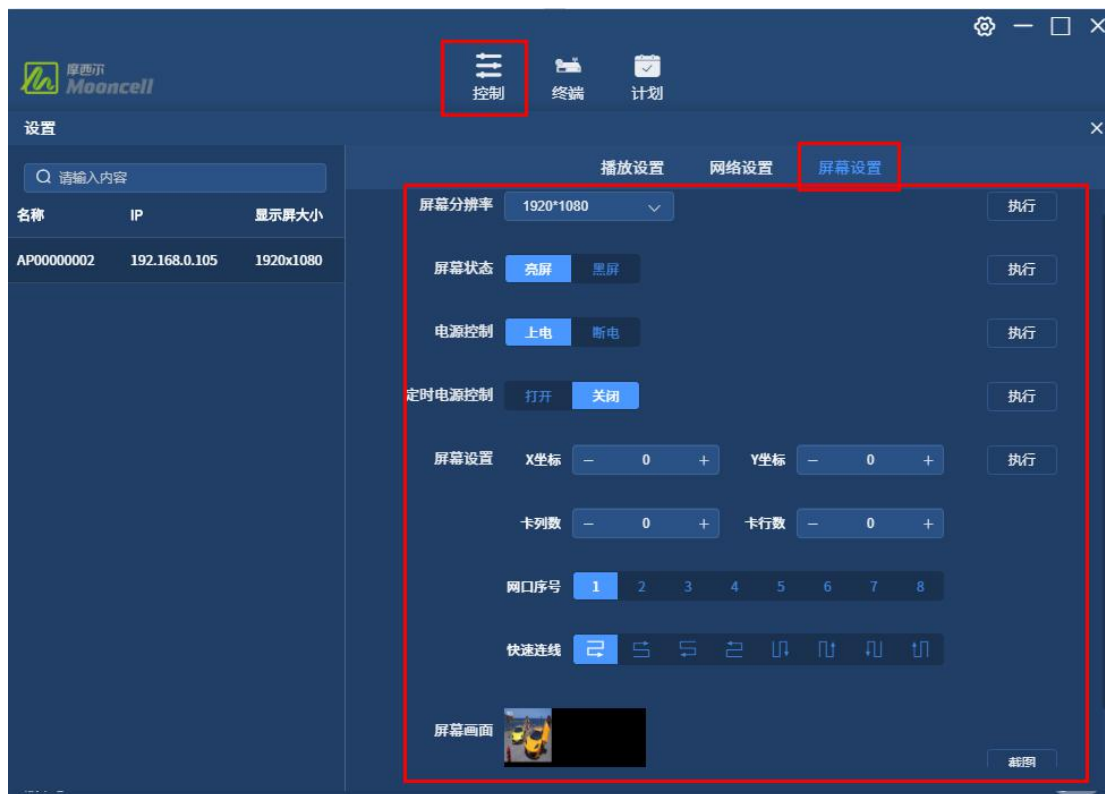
摩西尔
Mooncell

控制 终端 计划

设置

请输入内容

| 名称 | IP | 显示屏大小 |
|---|---|---|
| AP00000002 | 192.168.0.105 | 1920x1080 |

播放设置 网络设置 屏幕设置

屏幕分辨率 1920*1080 执行

屏幕状态 亮屏 黑屏 执行

电源控制 上电 断电 执行

定时电源控制 打开 关闭 执行

屏幕设置 X坐标 − 0 + Y坐标 − 0 + 执行

卡列数 − 0 + 卡行数 − 0 +

网口序号 1 2 3 4 5 6 7 8

快速连线

屏幕画面

截图